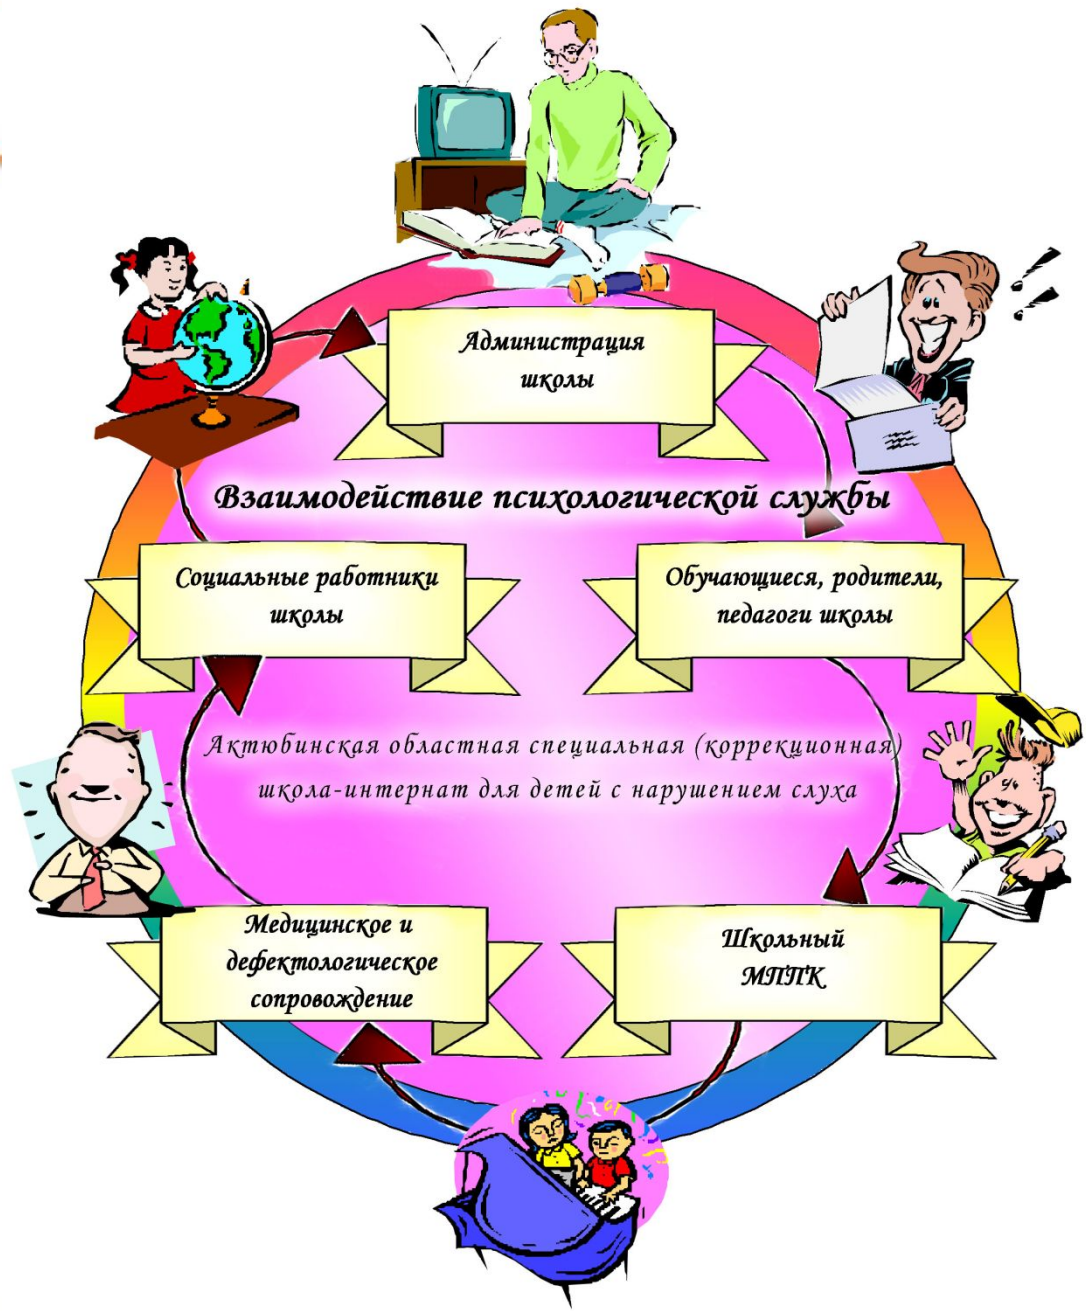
Администрация школы

Взаимодействие психологической службы

Социальные работники школы

Обучающиеся, родители, педагоги школы

Актюбинская областная специальная (коррекционная) школа-интернат для детей с нарушением слуха

Медицинское и дефектологическое сопровождение

Школьный МППК